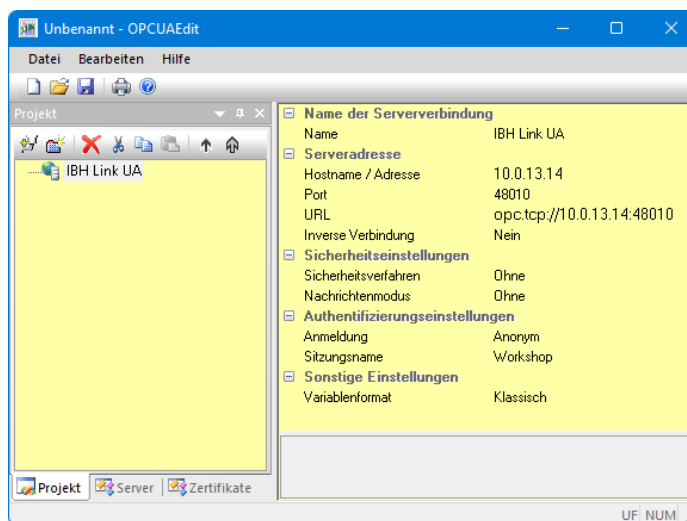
Unbenannt - OPCUAEdit

Datei Bearbeiten Hilfe

Projekt

IBH Link UA

| | |
|---|---|
| **Name der Serververbindung** | |
| Name | IBH Link UA |
| **Serveradresse** | |
| Hostname / Adresse | 10.0.13.14 |
| Port | 48010 |
| URL | opc.tcp://10.0.13.14:48010 |
| Inverse Verbindung | Nein |
| **Sicherheitseinstellungen** | |
| Sicherheitsverfahren | Ohne |
| Nachrichtenmodus | Ohne |
| **Authentifizierungseinstellungen** | |
| Anmeldung | Anonym |
| Sitzungsname | Workshop |
| **Sonstige Einstellungen** | |
| Variablenformat | Klassisch |

Projekt Server Zertifikate

UF NUM